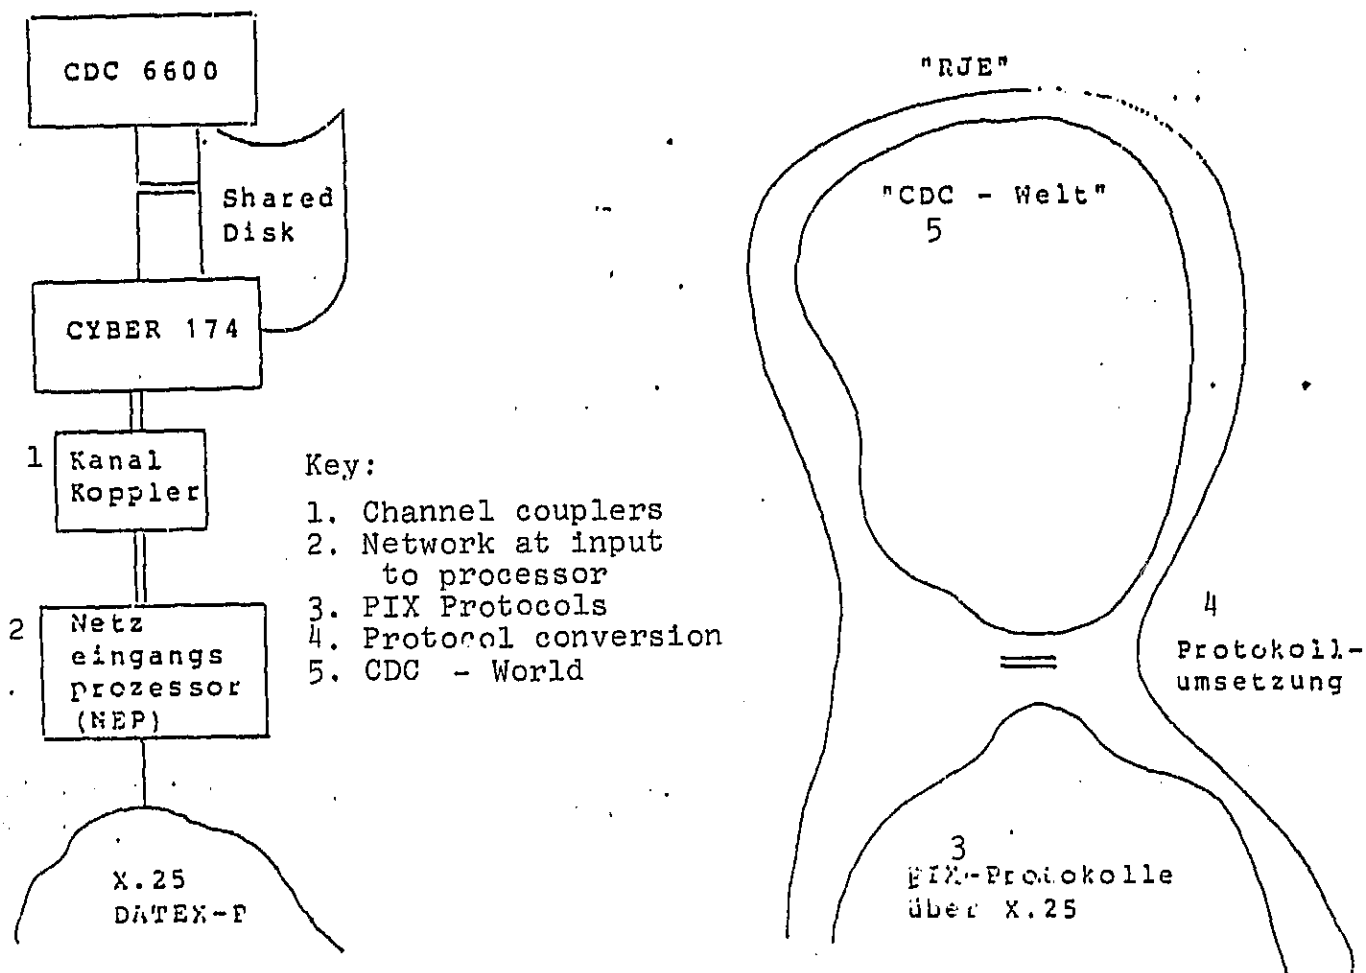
CDC 6600

Shared Disk

CYBER 174

1 Kanal Koppler

2 Netz eingangs prozessor (NEP)

X.25 DATEX-P

Key:
1. Channel couplers
2. Network at input to processor
3. PIX Protocols
4. Protocol conversion
5. CDC - World

"RJE"

"CDC - Welt"
5

4
Protokoll-umsetzung

3
PIX-Protokolle über X.25